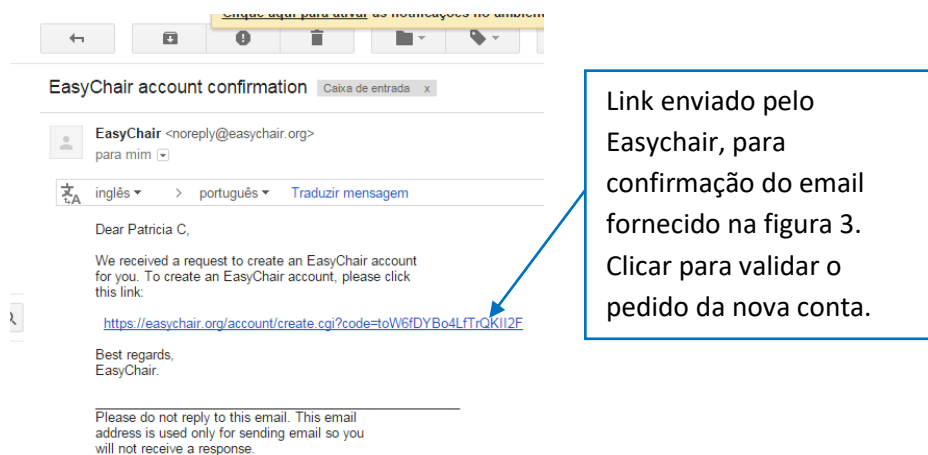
Clique aqui para ativar as notificações no ambiente

EasyChair account confirmation Caixa de entrada x

EasyChair <noreply@easychair.org>
para mim

inglês > português Traduzir mensagem

Dear Patricia C,

We received a request to create an EasyChair account for you. To create an EasyChair account, please click this link:

https://easychair.org/account/create.cgi?code=toW6fDYBo4LfTrQKII2F

Best regards,
EasyChair.

Please do not reply to this email. This email address is used only for sending email so you will not receive a response.

Link enviado pelo Easychair, para confirmação do email fornecido na figura 3. Clicar para validar o pedido da nova conta.